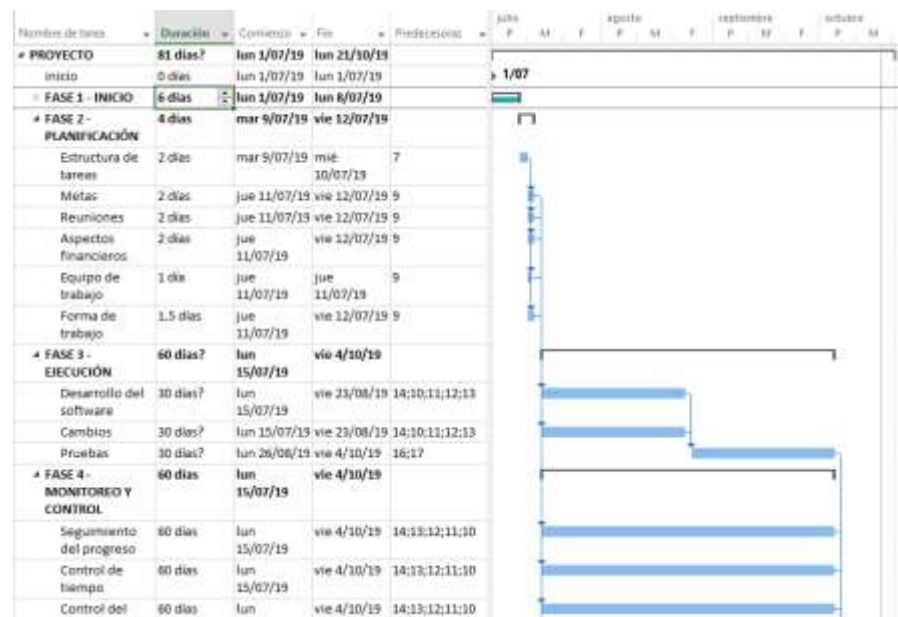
| Nombre de tarea | Duración | Comienzo | Fin | Predecesoras |
|---|---|---|---|---|
| PROYECTO | 81 días? | lun 1/07/19 | lun 21/10/19 | |
| inicio | 0 días | lun 1/07/19 | lun 1/07/19 | |
| FASE 1 - INICIO | 6 días | lun 1/07/19 | lun 8/07/19 | |
| FASE 2 - PLANIFICACIÓN | 4 días | mar 9/07/19 | vie 12/07/19 | |
| Estructura de tareas | 2 días | mar 9/07/19 | mié 10/07/19 | 7 |
| Metas | 2 días | jue 11/07/19 | vie 12/07/19 | 9 |
| Reuniones | 2 días | jue 11/07/19 | vie 12/07/19 | 9 |
| Aspectos financieros | 2 días | jue 11/07/19 | vie 12/07/19 | 9 |
| Equipo de trabajo | 1 día | jue 11/07/19 | jue 11/07/19 | 9 |
| Forma de trabajo | 1.5 días | jue 11/07/19 | vie 12/07/19 | 9 |
| FASE 3 - EJECUCIÓN | 60 días? | lun 15/07/19 | vie 4/10/19 | |
| Desarrollo del software | 30 días? | lun 15/07/19 | vie 23/08/19 | 14;10;11;12;13 |
| Cambios | 30 días? | lun 15/07/19 | vie 23/08/19 | 14;10;11;12;13 |
| Pruebas | 30 días? | lun 26/08/19 | vie 4/10/19 | 16;17 |
| FASE 4 - MONITOREO Y CONTROL | 60 días | lun 15/07/19 | vie 4/10/19 | |
| Seguimiento del progreso | 60 días | lun 15/07/19 | vie 4/10/19 | 14;13;12;11;10 |
| Control de tiempo | 60 días | lun 15/07/19 | vie 4/10/19 | 14;13;12;11;10 |
| Control del | 60 días | lun | vie 4/10/19 | 14;13;12;11;10 |

julio agosto septiembre octubre
P M F P M F P M F P M

1/07